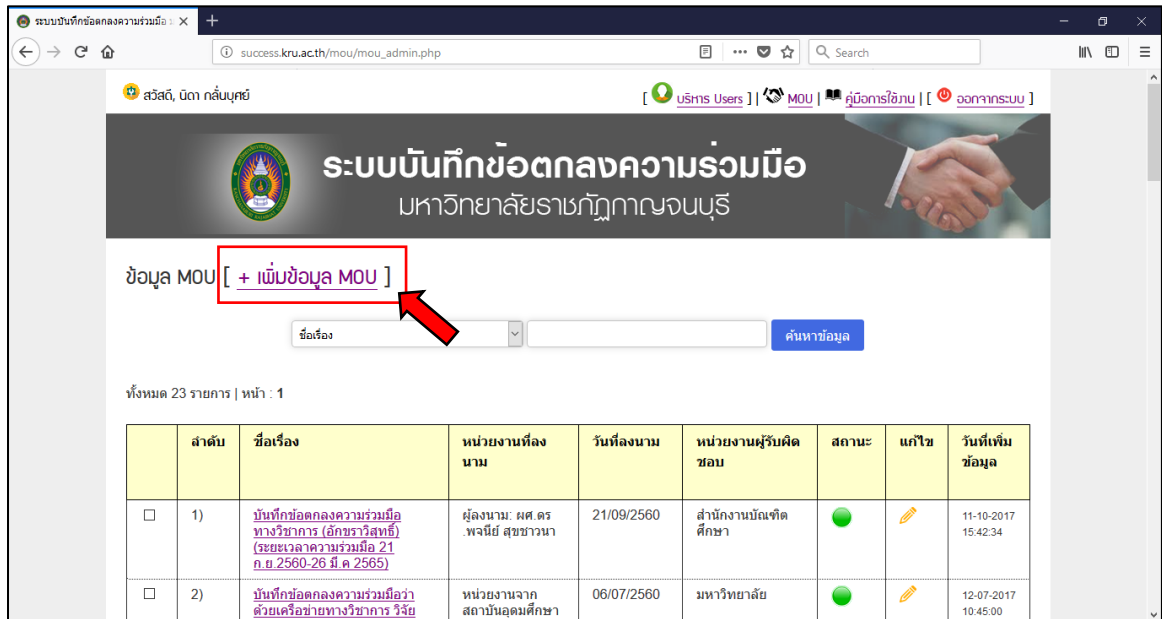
ระบบบันทึกข้อตกลงความร่วมมือ ×

success.kru.ac.th/mou/mou_admin.php

Search

สวัสดี, นิดา กลั่นบุศย์

[ บริหาร Users ] | MOU | คู่มือการใช้งาน | [ ออกจากระบบ ]

ระบบบันทึกข้อตกลงความร่วมมือ
มหาวิทยาลัยราชภัฏกาญจนบุรี

ข้อมูล MOU [ + เพิ่มข้อมูล MOU ]

ชื่อเรื่อง

ค้นหาข้อมูล

ทั้งหมด 23 รายการ | หน้า : 1

| | ลำดับ | ชื่อเรื่อง | หน่วยงานที่ลงนาม | วันที่ลงนาม | หน่วยงานผู้รับผิดชอบ | สถานะ | แก้ไข | วันที่เพิ่มข้อมูล |
|---|---|---|---|---|---|---|---|---|
| ☐ | 1) | บันทึกข้อตกลงความร่วมมือทางวิชาการ (อักขราวิสุทธิ์) (ระยะเวลาความร่วมมือ 21 ก.ย.2560-26 มี.ค 2565) | ผู้ลงนาม: ผศ.ดร.พจนีย์ สุขชาวนา | 21/09/2560 | สำนักงานบัณฑิตศึกษา | | | 11-10-2017 15:42:34 |
| ☐ | 2) | บันทึกข้อตกลงความร่วมมือว่าด้วยเครือข่ายทางวิชาการ วิจัย | หน่วยงานจากสถาบันอุดมศึกษา | 06/07/2560 | มหาวิทยาลัย | | | 12-07-2017 10:45:00 |